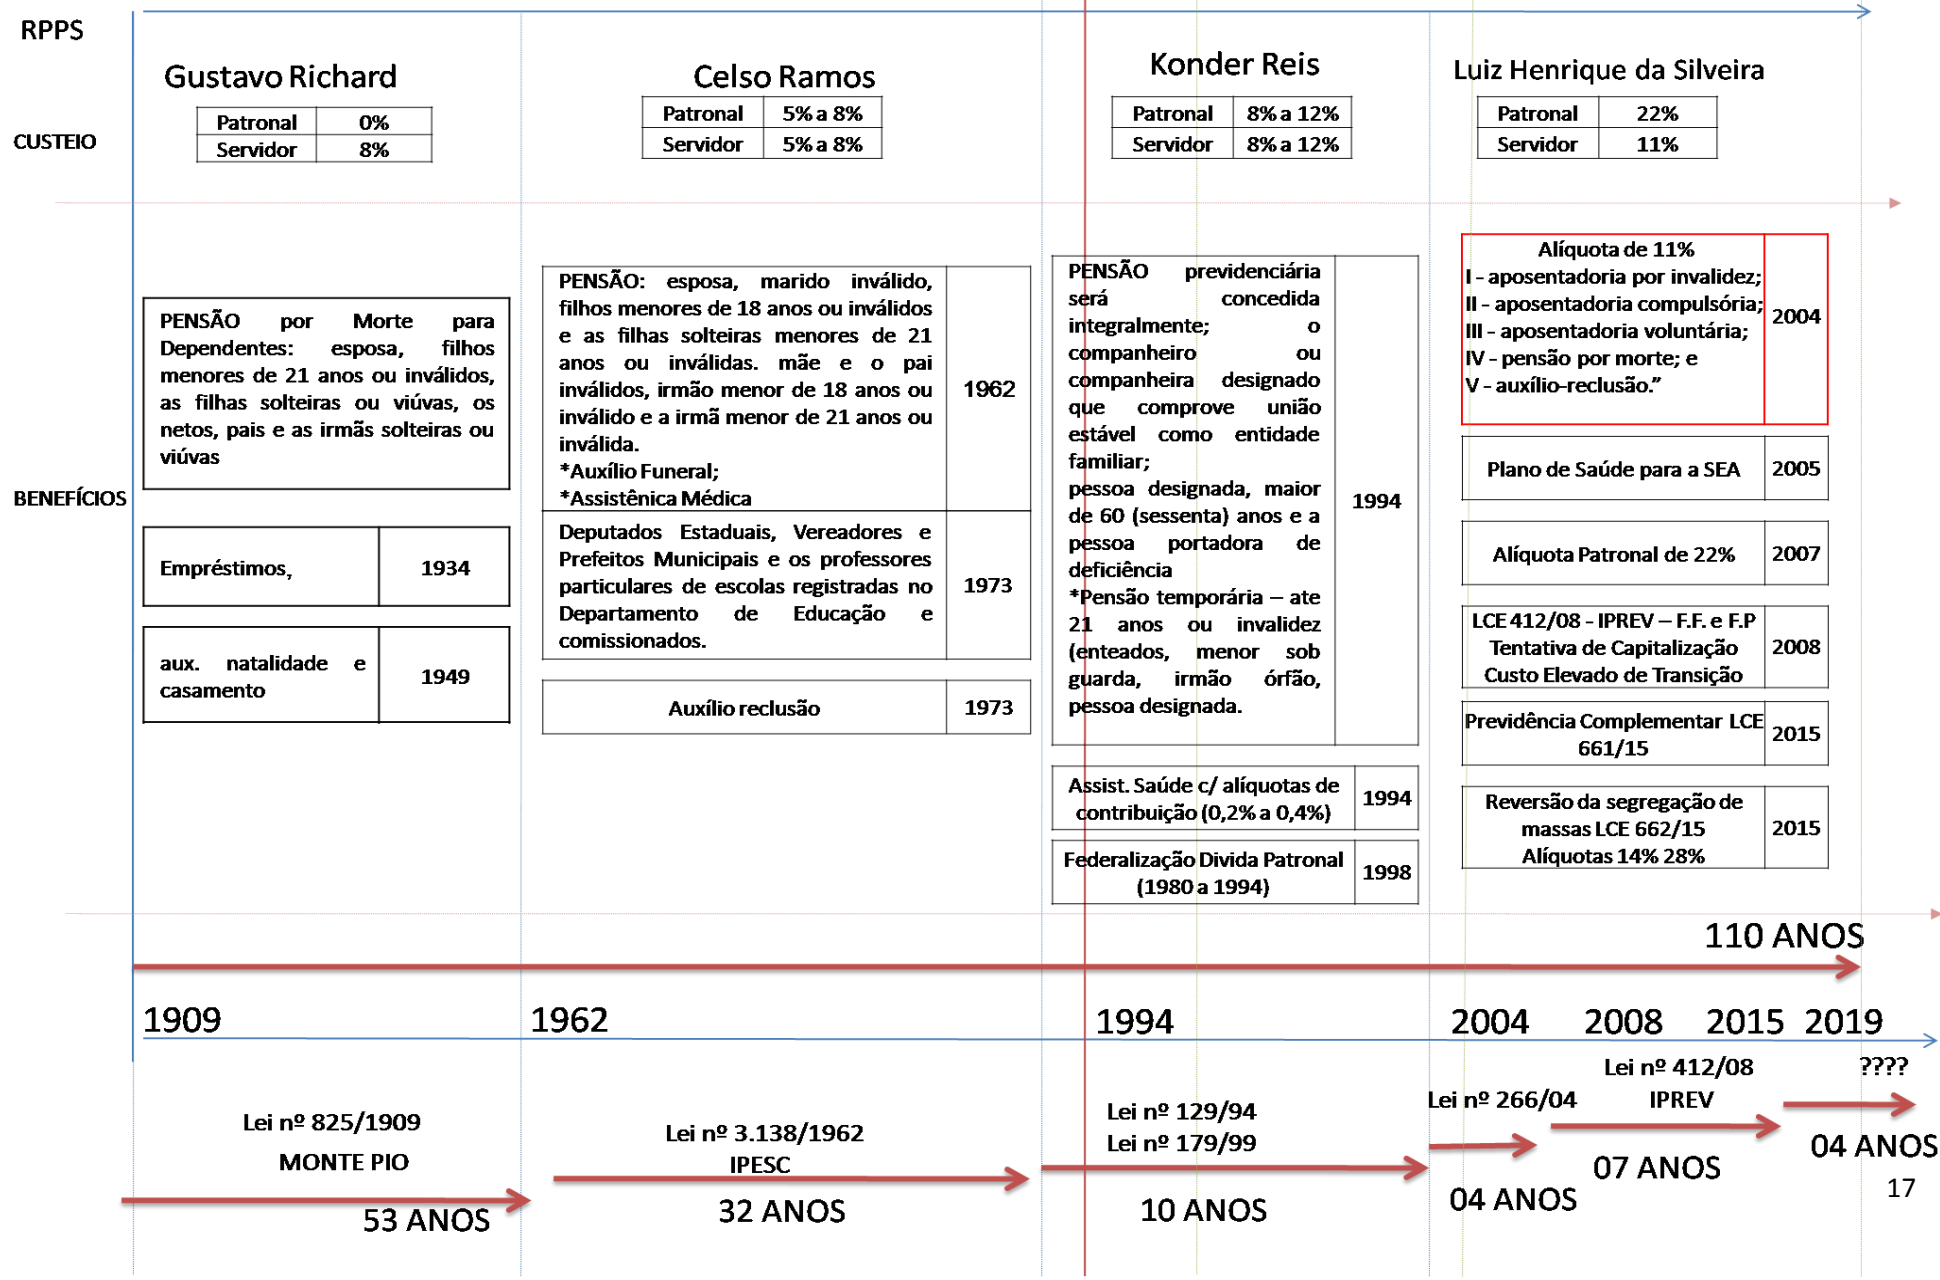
RPPS

CUSTEIO

Gustavo Richard

| Patronal | 0% |
|---|---|
| Servidor | 8% |

Celso Ramos

| Patronal | 5% a 8% |
|---|---|
| Servidor | 5% a 8% |

Konder Reis

| Patronal | 8% a 12% |
|---|---|
| Servidor | 8% a 12% |

Luiz Henrique da Silveira

| Patronal | 22% |
|---|---|
| Servidor | 11% |

BENEFÍCIOS

| PENSÃO por Morte para Dependentes: esposa, filhos menores de 21 anos ou inválidos, as filhas solteiras ou viúvas, os netos, pais e as irmãs solteiras ou viúvas | |
|---|---|
| Empréstimos, | 1934 |
| aux. natalidade e casamento | 1949 |

| PENSÃO: esposa, marido inválido, filhos menores de 18 anos ou inválidos e as filhas solteiras menores de 21 anos ou inválidas. mãe e o pai inválidos, irmão menor de 18 anos ou inválido e a irmã menor de 21 anos ou inválida. *Auxílio Funeral; *Assistênica Médica | 1962 |
|---|---|
| Deputados Estaduais, Vereadores e Prefeitos Municipais e os professores particulares de escolas registradas no Departamento de Educação e comissionados. | 1973 |
| Auxílio reclusão | 1973 |

| PENSÃO previdenciária será concedida integralmente; o companheiro ou companheira designado que comprove união estável como entidade familiar; pessoa designada, maior de 60 (sessenta) anos e a pessoa portadora de deficiência *Pensão temporária – ate 21 anos ou invalidez (enteados, menor sob guarda, irmão órfão, pessoa designada. | 1994 |
|---|---|
| Assist. Saúde c/ alíquotas de contribuição (0,2% a 0,4%) | 1994 |
| Federalização Divida Patronal (1980 a 1994) | 1998 |

| Alíquota de 11% I - aposentadoria por invalidez; II - aposentadoria compulsória; III - aposentadoria voluntária; IV - pensão por morte; e V - auxílio-reclusão.” | 2004 |
|---|---|
| Plano de Saúde para a SEA | 2005 |
| Alíquota Patronal de 22% | 2007 |
| LCE 412/08 - IPREV – F.F. e F.P Tentativa de Capitalização Custo Elevado de Transição | 2008 |
| Previdência Complementar LCE 661/15 | 2015 |
| Reversão da segregação de massas LCE 662/15 Alíquotas 14% 28% | 2015 |

110 ANOS

1909 1962 1994 2004 2008 2015 2019

Lei nº 825/1909
MONTE PIO
53 ANOS

Lei nº 3.138/1962
IPESC
32 ANOS

Lei nº 129/94
Lei nº 179/99
10 ANOS

Lei nº 266/04
04 ANOS

Lei nº 412/08
IPREV
07 ANOS

????
04 ANOS

17